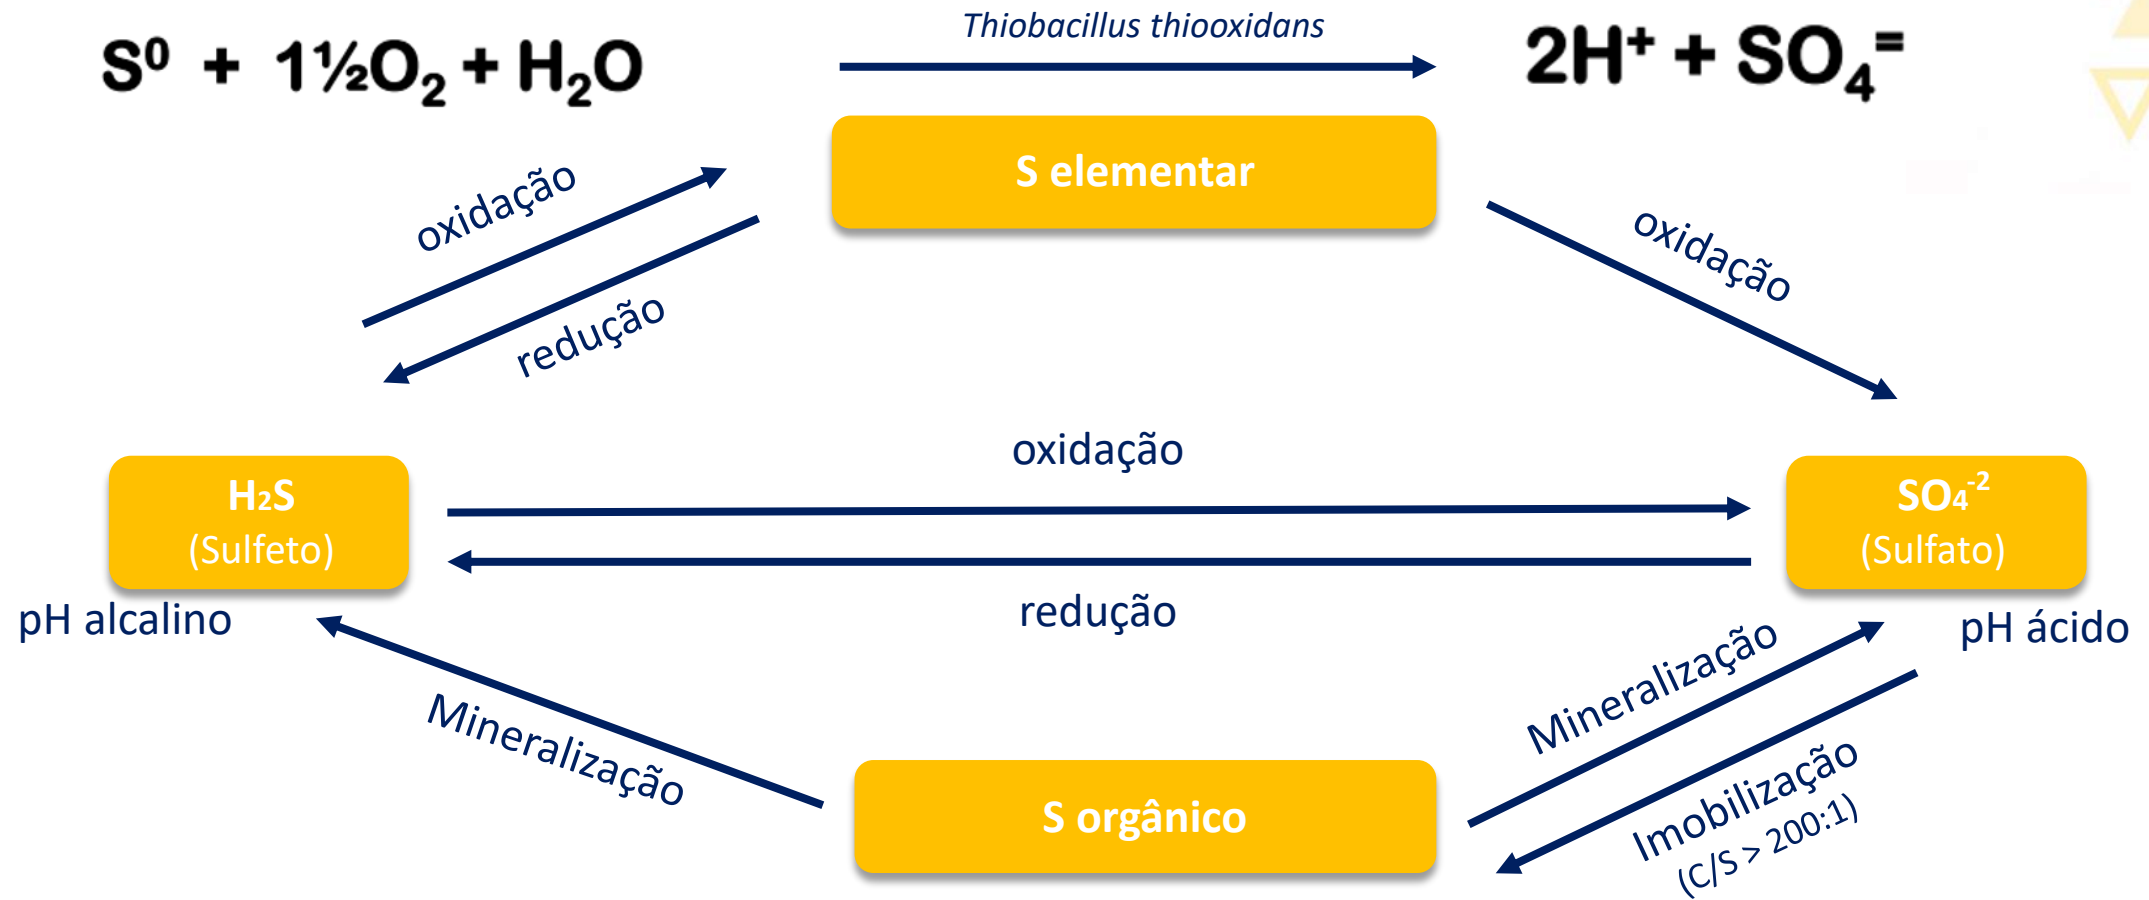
$S^0 + 1½O_2 + H_2O$ Thiobacillus thiooxidans $2H^+ + SO_4^=$

S elementar

oxidação

redução

oxidação

oxidação

H2S
(Sulfeto)

redução

$SO_4^{-2}$
(Sulfato)

pH alcalino

pH ácido

Mineralização

Mineralização

Imobilização
(C/S > 200:1)

S orgânico